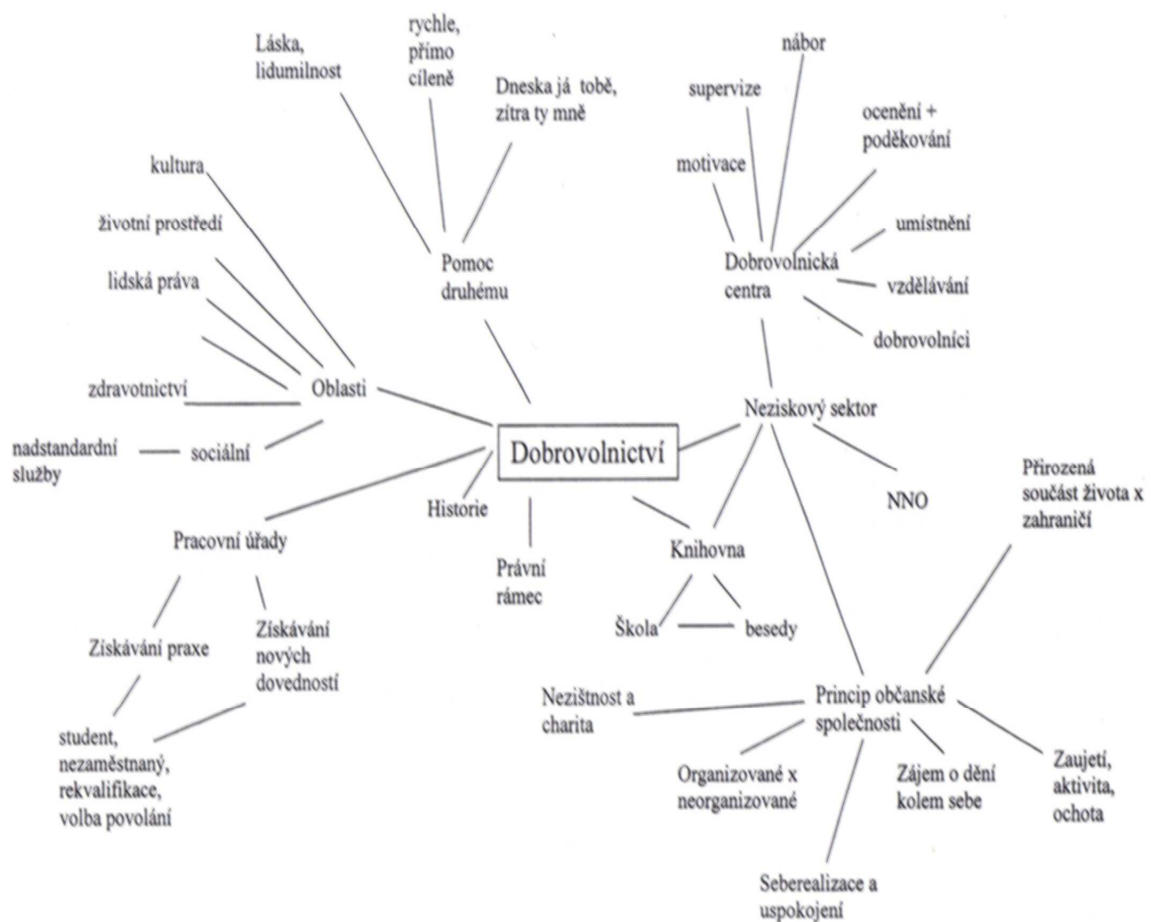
Láska, lidumilnost

rychle, přímo cíleně

Dneska já tobě, zítra ty mně

nábor

supervize

ocenění + poděkování

motivace

kultura

umístnění

životní prostředí

Pomoc druhému

Dobrovolnická centra

vzdělávání

lidská práva

dobrovolníci

Oblasti

zdravotnictví

Neziskový sektor

nadstandardní služby

sociální

Dobrovolnictví

Přirozená součást života x zahraničí

NNO

Historie

Pracovní úřady

Knihovna

Právní rámec

Získávání nových dovedností

Škola

besedy

Získávání praxe

Nezištnost a charita

Princip občanské společnosti

student, nezaměstnaný, rekvalifikace, volba povolání

Organizované x neorganizované

Zájem o dění kolem sebe

Zaujetí, aktivita, ochota

Seberealizace a uspokojení